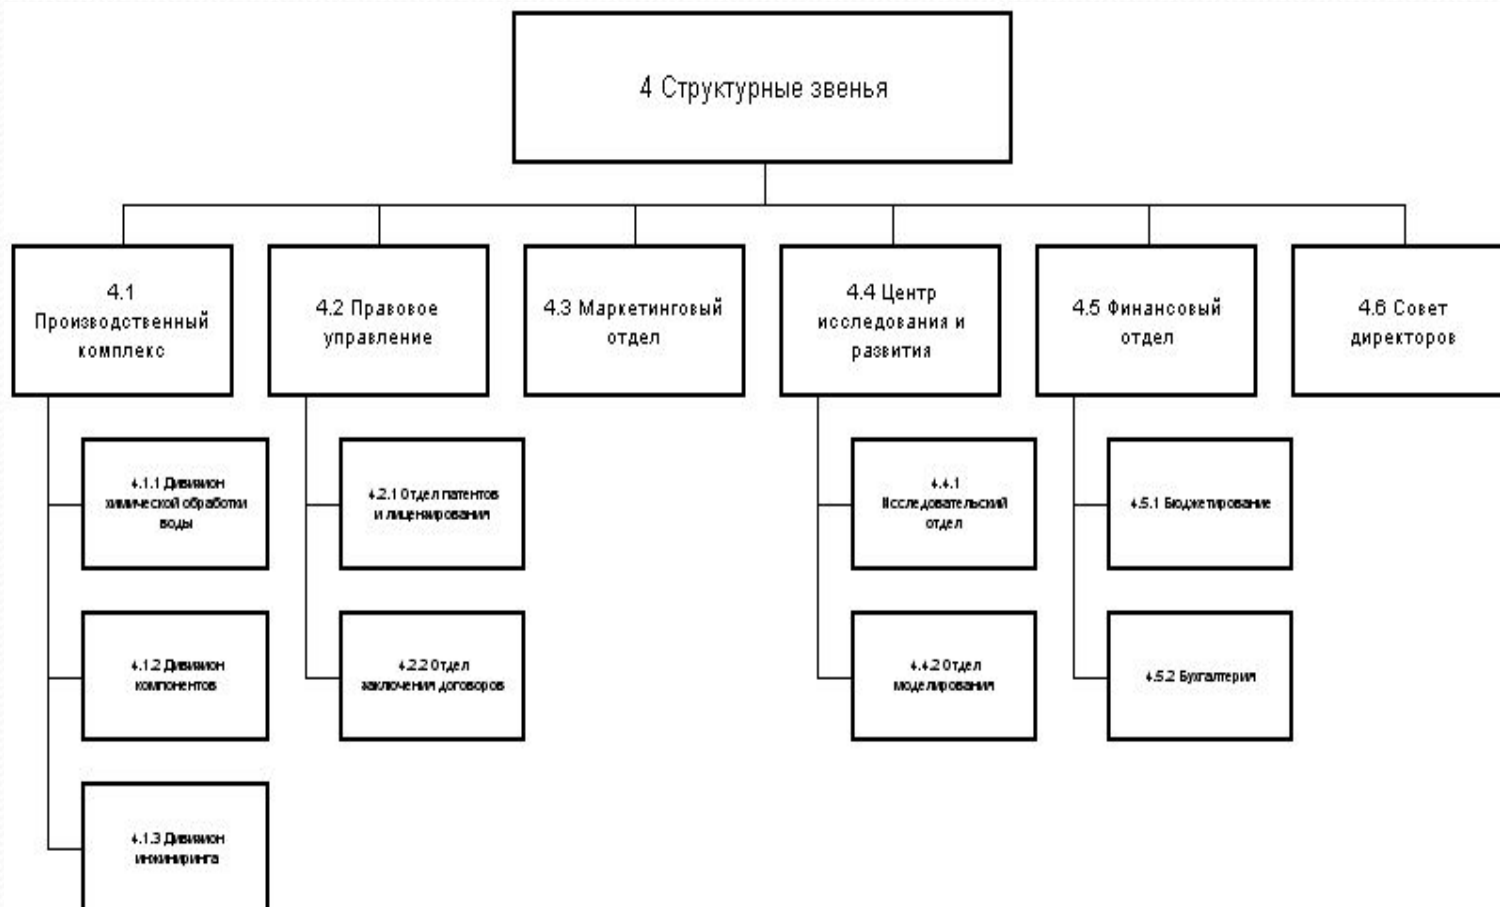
4 Структурные звенья

4.1 Производственный комплекс

4.1.1 Дивизион химической обработки воды

4.1.2 Дивизион компонентов

4.1.3 Дивизион инжиниринга

4.2 Правовое управление

4.2.1 Отдел патентов и лицензирования

4.2.2 Отдел заключения договоров

4.3 Маркетинговый отдел

4.4 Центр исследования и развития

4.4.1 Исследовательский отдел

4.4.2 Отдел моделирования

4.5 Финансовый отдел

4.5.1 Бюджетирование

4.5.2 Бухгалтерия

4.6 Совет директоров